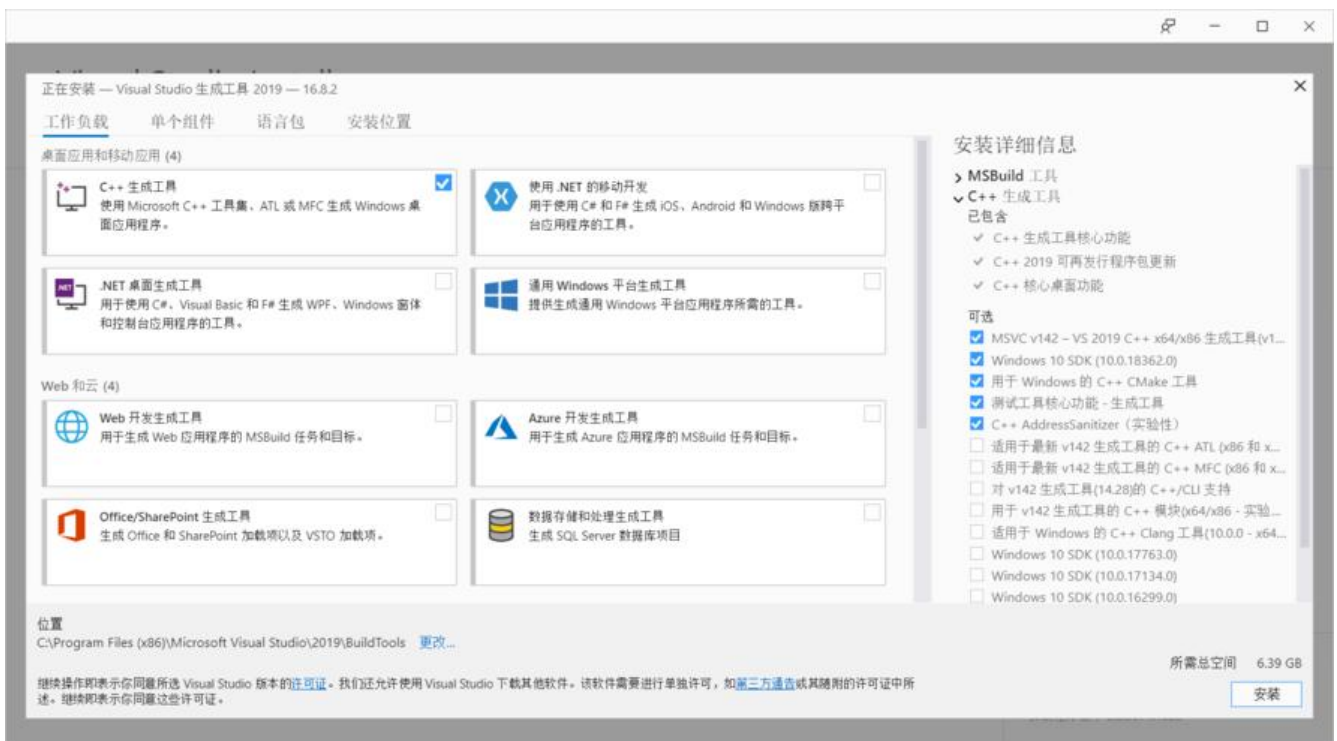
正在安装 — Visual Studio 生成工具 2019 — 16.8.2

工作负载　单个组件　语言包　安装位置

桌面应用和移动应用 (4)

C++ 生成工具
使用 Microsoft C++ 工具集、ATL 或 MFC 生成 Windows 桌面应用程序。

使用 .NET 的移动开发
用于使用 C# 和 F# 生成 iOS、Android 和 Windows 跨跨平台应用程序的工具。

.NET 桌面生成工具
用于使用 C#、Visual Basic 和 F# 生成 WPF、Windows 窗体和控制台应用程序的工具。

通用 Windows 平台生成工具
提供生成通用 Windows 平台应用程序所需的工具。

Web 和云 (4)

Web 开发生成工具
用于生成 Web 应用程序的 MSBuild 任务和目标。

Azure 开发生成工具
用于生成 Azure 应用程序的 MSBuild 任务和目标。

Office/SharePoint 生成工具
生成 Office 和 SharePoint 加载项以及 VSTO 加载项。

数据存储和处理生成工具
生成 SQL Server 数据库项目

安装详细信息

> MSBuild 工具
∨ C++ 生成工具
已包含
✓ C++ 生成工具核心功能
✓ C++ 2019 可再发行程序包更新
✓ C++ 核心桌面功能
可选
MSVC v142 – VS 2019 C++ x64/x86 生成工具(v1...
Windows 10 SDK (10.0.18362.0)
用于 Windows 的 C++ CMake 工具
测试工具核心功能 - 生成工具
C++ AddressSanitizer（实验性）
适用于最新 v142 生成工具的 C++ ATL (x86 和 x...
适用于最新 v142 生成工具的 C++ MFC (x86 和 x...
对 v142 生成工具(14.28)的 C++/CLI 支持
用于 v142 生成工具的 C++ 模块(x64/x86 - 实验...
适用于 Windows 的 C++ Clang 工具(10.0.0 - x64...
Windows 10 SDK (10.0.17763.0)
Windows 10 SDK (10.0.17134.0)
Windows 10 SDK (10.0.16299.0)

位置
C:\Program Files (x86)\Microsoft Visual Studio\2019\BuildTools 更改...

继续操作即表示你同意所选 Visual Studio 版本的许可证。我们还允许使用 Visual Studio 下载其他软件。该软件需要进行单独许可，如第三方通告或其随附的许可证中所述。继续即表示你同意这些许可证。

所需总空间 6.39 GB
安装